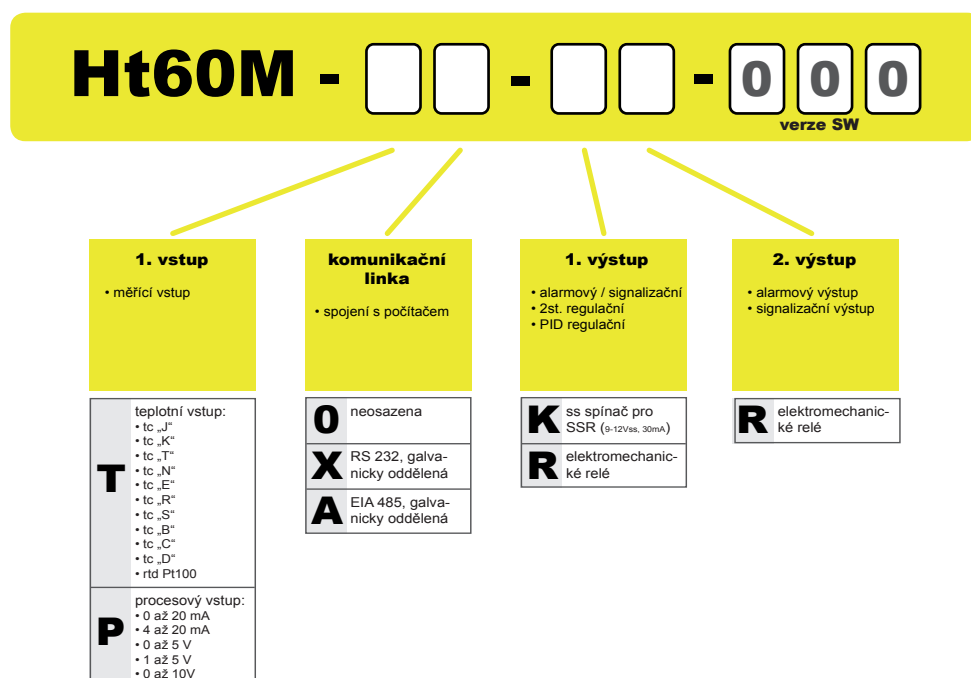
Ht60M - - - 0 0 0
verze SW

1. vstup
• měřicí vstup

komunikační linka
• spojení s počítačem

1. výstup
• alarmový / signalizační
• 2st. regulační
• PID regulační

2. výstup
• alarmový výstup
• signalizační výstup

| | |
|---|---|
| T | teplotní vstup: • tc „J“ • tc „K“ • tc „T“ • tc „N“ • tc „E“ • tc „R“ • tc „S“ • tc „B“ • tc „C“ • tc „D“ • rtd Pt100 |
| P | procesový vstup: • 0 až 20 mA • 4 až 20 mA • 0 až 5 V • 1 až 5 V • 0 až 10V |

| | |
|---|---|
| 0 | neosazena |
| X | RS 232, galvanicky oddělená |
| A | EIA 485, galvanicky oddělená |

| | |
|---|---|
| K | ss spínač pro SSR (9-12Vss, 30mA) |
| R | elektromechanické relé |

| | |
|---|---|
| R | elektromechanické relé |